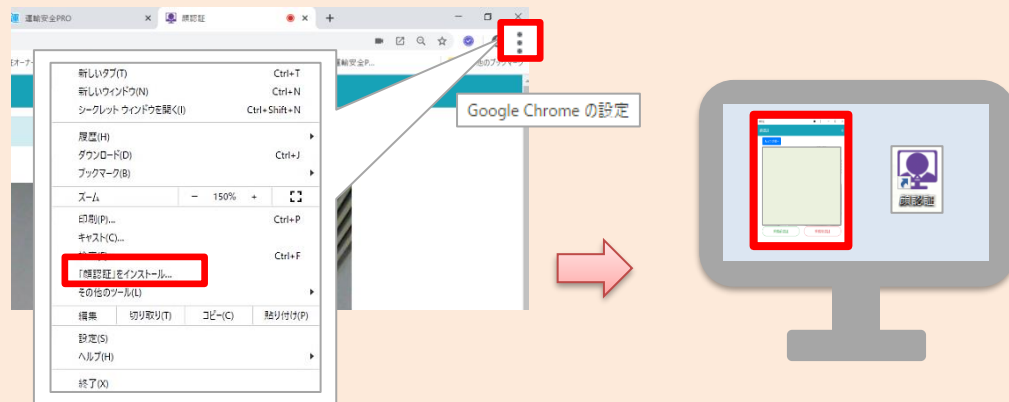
運輸安全PRO
顔認証

新しいタブ(T) Ctrl+T
新しいウィンドウ(N) Ctrl+N
シークレット ウィンドウを開く(I) Ctrl+Shift+N

履歴(H)
ダウンロード(D) Ctrl+J
ブックマーク(B)

ズーム − 150% +

印刷(P)... Ctrl+P
キャスト(C)...
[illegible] Ctrl+F
「顔認証」をインストール...
その他のツール(L)

編集 切り取り(T) コピー(C) 貼り付け(P)

設定(S)
ヘルプ(H)

終了(X)

Google Chrome の設定

顔認証